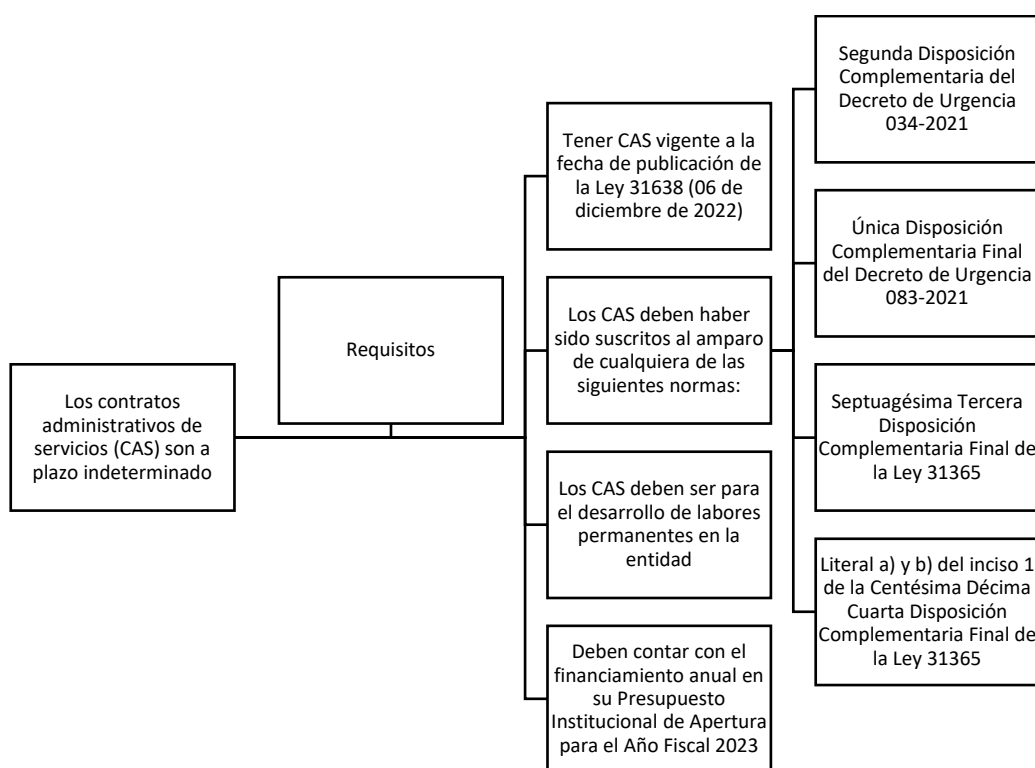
Los contratos administrativos de servicios (CAS) son a plazo indeterminado

Requisitos

Tener CAS vigente a la fecha de publicación de la Ley 31638 (06 de diciembre de 2022)

Los CAS deben haber sido suscritos al amparo de cualquiera de las siguientes normas:

Los CAS deben ser para el desarrollo de labores permanentes en la entidad

Deben contar con el financiamiento anual en su Presupuesto Institucional de Apertura para el Año Fiscal 2023

Segunda Disposición Complementaria del Decreto de Urgencia 034-2021

Única Disposición Complementaria Final del Decreto de Urgencia 083-2021

Septuagésima Tercera Disposición Complementaria Final de la Ley 31365

Literal a) y b) del inciso 1 de la Centésima Décima Cuarta Disposición Complementaria Final de la Ley 31365